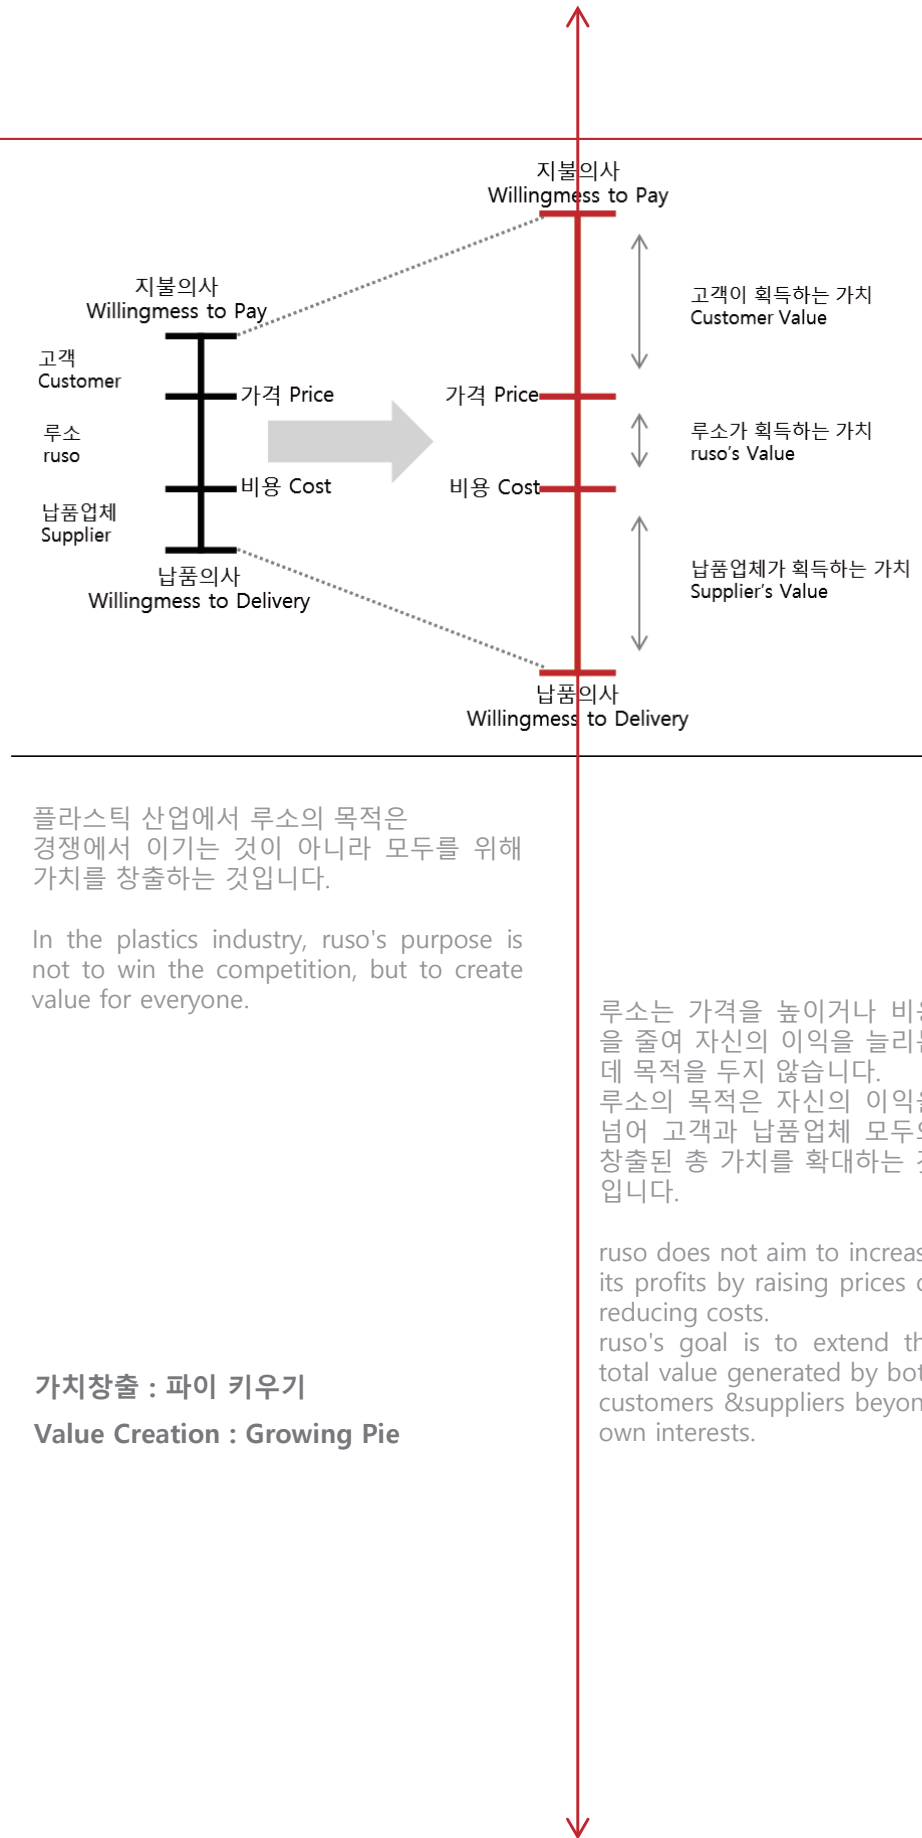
지불의사
Willingmess to Pay

고객
Customer

루소
ruso

납품업체
Supplier

가격 Price

비용 Cost

납품의사
Willingmess to Delivery

지불의사
Willingmess to Pay

가격 Price

비용 Cost

납품의사
Willingmess to Delivery

고객이 획득하는 가치
Customer Value

루소가 획득하는 가치
ruso's Value

납품업체가 획득하는 가치
Supplier's Value

플라스틱 산업에서 루소의 목적은 경쟁에서 이기는 것이 아니라 모두를 위해 가치를 창출하는 것입니다.

In the plastics industry, ruso's purpose is not to win the competition, but to create value for everyone.

루소는 가격을 높이거나 비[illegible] 을 줄여 자신의 이익을 늘리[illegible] 데 목적을 두지 않습니다.
루소의 목적은 자신의 이익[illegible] 넘어 고객과 납품업체 모두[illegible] 창출된 총 가치를 확대하는 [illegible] 입니다.

ruso does not aim to increas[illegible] its profits by raising prices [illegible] reducing costs.
ruso's goal is to extend th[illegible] total value generated by bot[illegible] customers &suppliers beyon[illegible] own interests.

가치창출 : 파이 키우기
Value Creation : Growing Pie